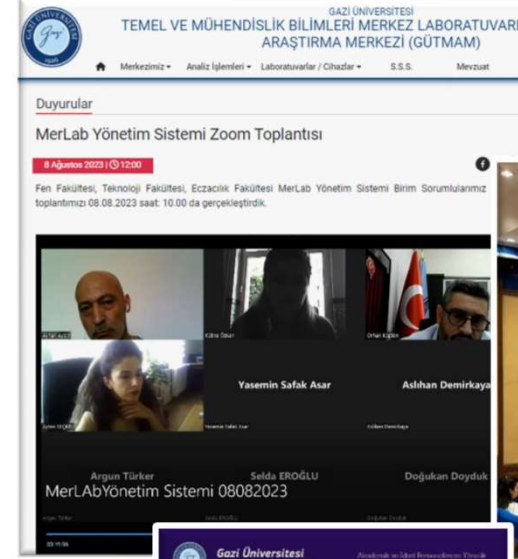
GAZİ ÜNİVERSİTESİ
TEMEL VE MÜHENDİSLİK BİLİMLERİ MERKEZ LABORATUVARI ARAŞTIRMA MERKEZİ (GÜTMAM)

Merkezimiz ▾ Analiz İşlemleri ▾ Laboratuvarlar / Cihazlar ▾ S.S.S. Mevzuat

Duyurular

MerLab Yönetim Sistemi Zoom Toplantısı

8 Ağustos 2023 | 12:00

Fen Fakültesi, Teknoloji Fakültesi, Eczacılık Fakültesi MerLab Yönetim Sistemi Birim Sorumlularımız toplantımızı 08.08.2023 saat: 10.00 da gerçekleştirdik.

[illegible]
Kübra Özkan
Orhan Kaplan
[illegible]
Yasemin Safak Asar
Aslıhan Demirkaya
Yasemin Safak Asar
Aslıhan Demirkaya
Argun Türker
Selda EROĞLU
Doğukan Doyduk
MerLAbYönetim Sistemi 08082023
Argun Türker
Selda EROĞLU
Doğukan Doyduk

Gazi Üniversitesi
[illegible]